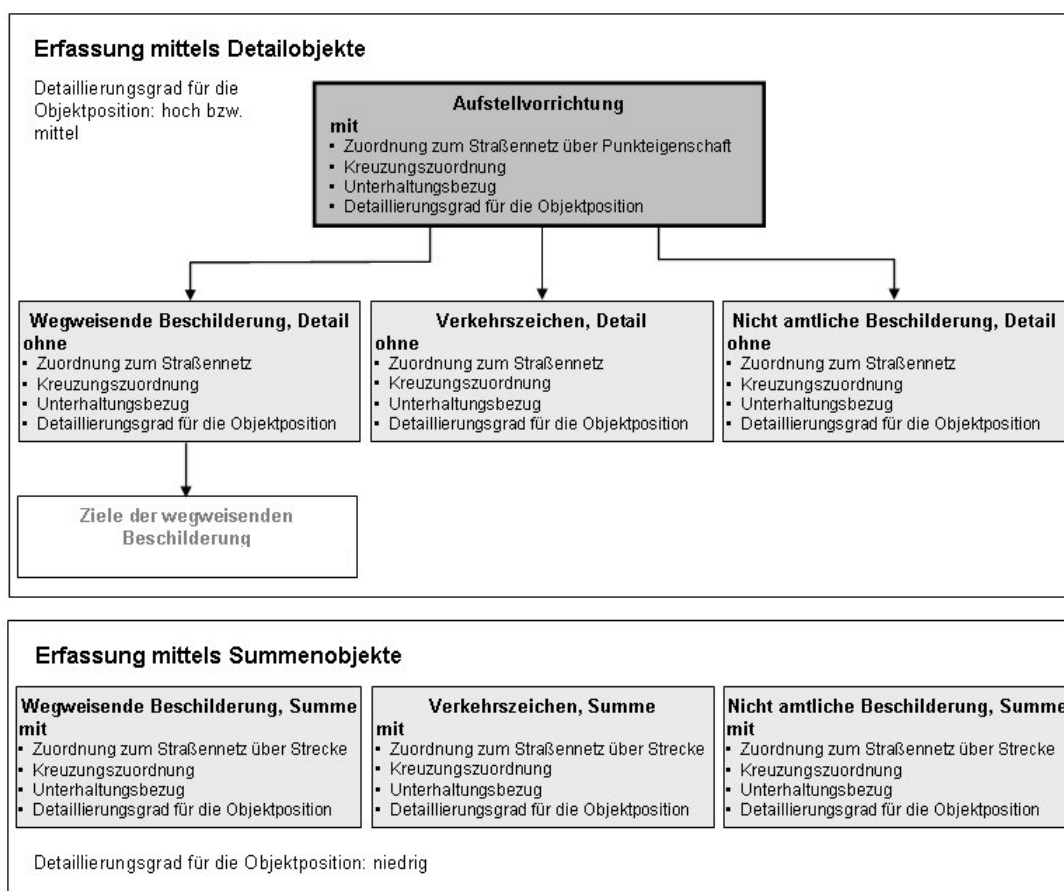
Erfassung mittels Detailobjekte

Detaillierungsgrad für die Objektposition: hoch bzw. mittel

Aufstellvorrichtung
mit
- Zuordnung zum Straßennetz über Punkteigenschaft
- Kreuzungszuordnung
- Unterhaltungsbezug
- Detaillierungsgrad für die Objektposition

Wegweisende Beschilderung, Detail
ohne
- Zuordnung zum Straßennetz
- Kreuzungszuordnung
- Unterhaltungsbezug
- Detaillierungsgrad für die Objektposition

Verkehrszeichen, Detail
ohne
- Zuordnung zum Straßennetz
- Kreuzungszuordnung
- Unterhaltungsbezug
- Detaillierungsgrad für die Objektposition

Nicht amtliche Beschilderung, Detail
ohne
- Zuordnung zum Straßennetz
- Kreuzungszuordnung
- Unterhaltungsbezug
- Detaillierungsgrad für die Objektposition

Ziele der wegweisenden Beschilderung

Erfassung mittels Summenobjekte

Wegweisende Beschilderung, Summe
mit
- Zuordnung zum Straßennetz über Strecke
- Kreuzungszuordnung
- Unterhaltungsbezug
- Detaillierungsgrad für die Objektposition

Verkehrszeichen, Summe
mit
- Zuordnung zum Straßennetz über Strecke
- Kreuzungszuordnung
- Unterhaltungsbezug
- Detaillierungsgrad für die Objektposition

Nicht amtliche Beschilderung, Summe
mit
- Zuordnung zum Straßennetz über Strecke
- Kreuzungszuordnung
- Unterhaltungsbezug
- Detaillierungsgrad für die Objektposition

Detaillierungsgrad für die Objektposition: niedrig